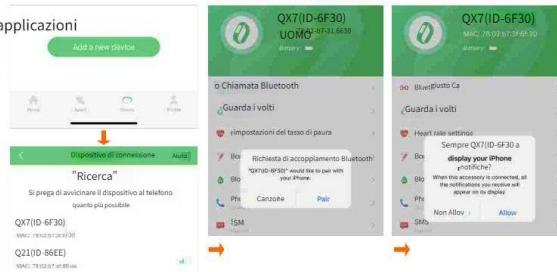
applicazioni

Add a new device

Home Sport Device Profile

Dispositivo di connessione Aiuto

"Ricerca"

Si prega di avvicinare il dispositivo al telefono quanto più possibile

QX7(ID-6F30)

MAC: 78:02:b7:3f:6f:30

Q21(ID-86EE)

MAC: 78:02:b7:3f:86:ee

QX7(ID-6F30)

UOMO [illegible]

Battery: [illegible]

o Chiamata Bluetooth

Guarda i volti

Impostazioni del tasso di paura

Bo

Blo

Ph

SM

Richiesta di accoppiamento Bluetooth

"QX7(ID-6F30)" would like to pair with your iPhone.

Canzone

Pair

QX7(ID-6F30)

MAC: 78:02:b7:3f:6f:30

Battery: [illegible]

Bluetiusto Ca

Guarda i volti

Heart rate settings

Bo

Blo

Ph

SMS

Sempre QX7(ID-6F30 a display your iPhone notifiche?

When this accessory is connected, all the notifications you receive will appear on my display

Non Allow

Allow